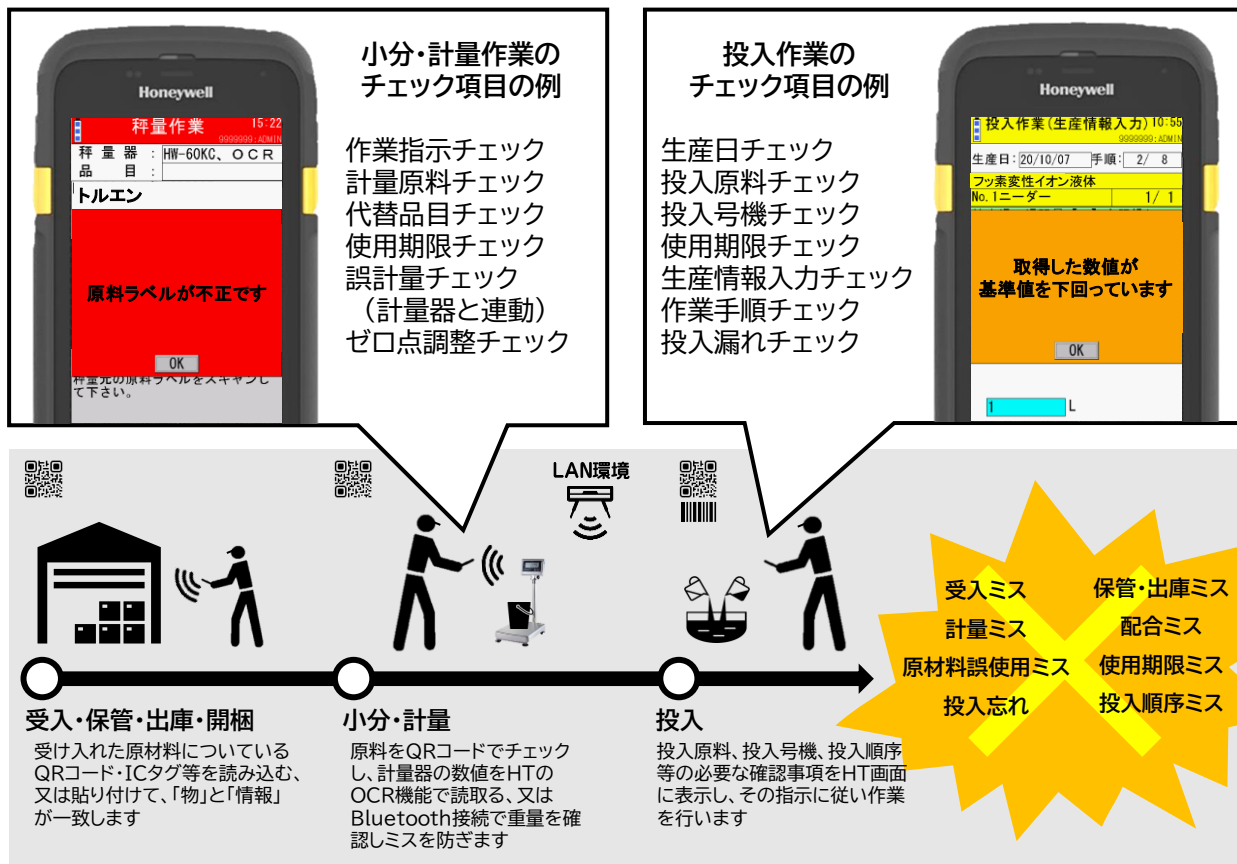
Honeywell

秤量作業 15:22
9999999:ADMIN
秤量器：HW-60KC、OCR
品目：
トルエン

原料ラベルが不正です

OK

秤量元の原料ラベルをスキャンして下さい。

小分・計量作業の
チェック項目の例

作業指示チェック
計量原料チェック
代替品目チェック
使用期限チェック
誤計量チェック
（計量器と連動）
ゼロ点調整チェック

投入作業の
チェック項目の例

生産日チェック
投入原料チェック
投入号機チェック
使用期限チェック
生産情報入力チェック
作業手順チェック
投入漏れチェック

Honeywell

投入作業（生産情報入力）10:55
9999999:ADMIN
生産日：20/10/07 手順：2/ 8
フッ素変性イオン液体
No.1ニーダー 1/ 1

取得した数値が
基準値を下回っています

OK

1 L

LAN環境

受入・保管・出庫・開梱
受け入れた原材料についているQRコード・ICタグ等を読み込む、又は貼り付けて、「物」と「情報」が一致します

小分・計量
原料をQRコードでチェックし、計量器の数値をHTのOCR機能で読取る、又はBluetooth接続で重量を確認しミスを防ぎます

投入
投入原料、投入号機、投入順序等の必要な確認事項をHT画面に表示し、その指示に従い作業を行います

受入ミス
計量ミス
原材料誤使用ミス
投入忘れ
保管・出庫ミス
配合ミス
使用期限ミス
投入順序ミス